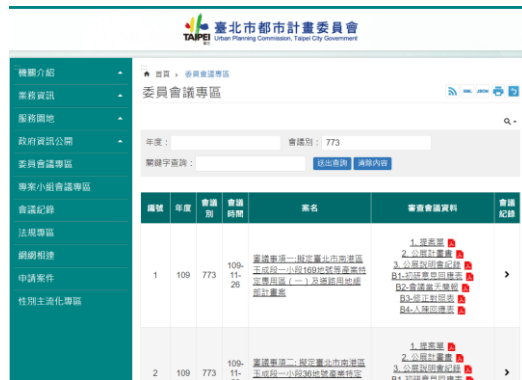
TAIPEI 臺北市都市計畫委員會 Urban Planning Commission, Taipei City Government

機關介紹
業務資訊
服務園地
政府資訊公開
委員會議專區
專案小組會議專區
會議紀錄
法規專區
網網相連
申請案件
性別主流化專區

首頁 › 委員會議專區

委員會議專區

XML JSON

年度：
會議別： 773
關鍵字查詢：
送出查詢 清除內容

| 編號 | 年度 | 會議別 | 會議時間 | 案名 | 審查會議資料 | 會議紀錄 |
|---|---|---|---|---|---|---|
| 1 | 109 | 773 | 109-11-26 | 審議事項一：擬定臺北市南港區玉成段一小段169地號等產業特定專用區（一）及鄰近用地細部計畫案 | 1. 提案單<br>2. 展計畫書<br>3. 公展說明會紀錄<br>B1-初研意見回應表<br>B2-會議意見簡報<br>B3-修正對照表<br>B4-人陳回應表 | › |
| 2 | 109 | 773 | 109-11- | 審議事項二：擬定臺北市南港區玉成段一小段3地號等產業特定 | 1. 提案單<br>2. 展計畫書<br>3. 公展說明會紀錄<br>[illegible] | › |